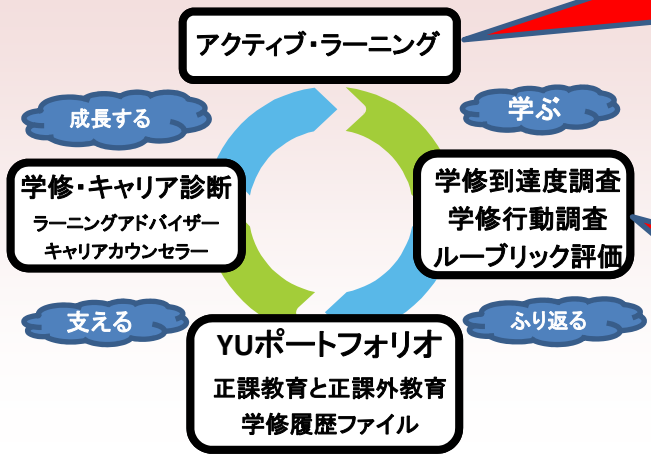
アクティブ・ラーニング

学ぶ

学修到達度調査
学修行動調査
ルーブリック評価

ふり返る

YUポートフォリオ
正課教育と正課外教育
学修履歴ファイル

支える

学修・キャリア診断
ラーニングアドバイザー
キャリアカウンセラー

成長する